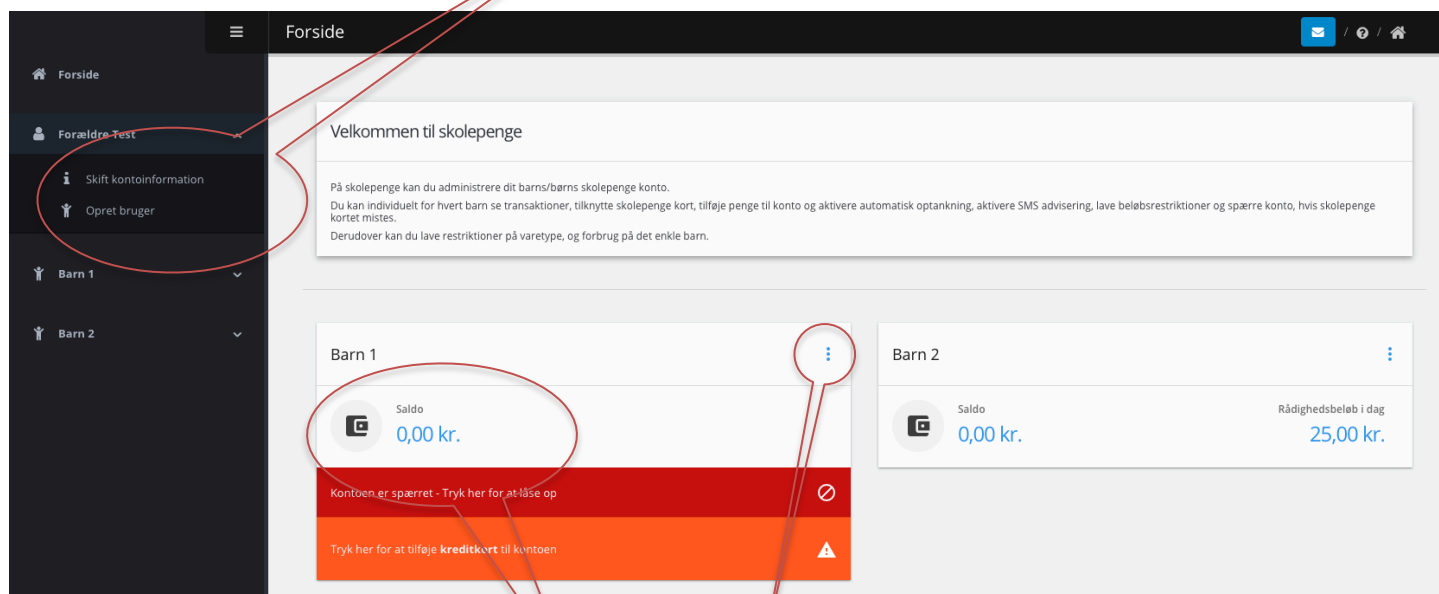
Forside

Forside

Forældre Test

Skift kontoinformation

Opret bruger

Barn 1

Barn 2

Velkommen til skolepenge

På skolepenge kan du administrere dit barns/børns skolepenge konto.
Du kan individuelt for hvert barn se transaktioner, tilknytte skolepenge kort, tilføje penge til konto og aktivere automatisk optankning, aktivere SMS advisering, lave beløbsrestriktioner og spærre konto, hvis skolepenge kortet mistes.
Derudover kan du lave restriktioner på varetype, og forbrug på det enkle barn.

Barn 1

Saldo
0,00 kr.

Kontoen er spærret - Tryk her for at låse op

Tryk her for at tilføje **kreditkort** til kontoen

Barn 2

Saldo
0,00 kr.

Rådighedsbeløb i dag
25,00 kr.